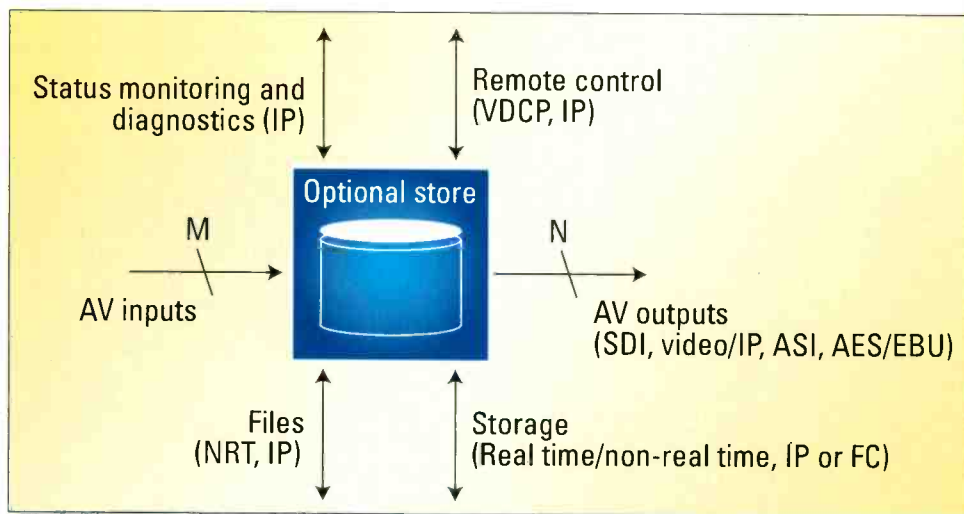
Status monitoring and diagnostics (IP)

Remote control (VDCP, IP)

Optional store

M

AV inputs

N

AV outputs (SDI, video/IP, ASI, AES/EBU)

Files (NRT, IP)

Storage (Real time/non-real time, IP or FC)